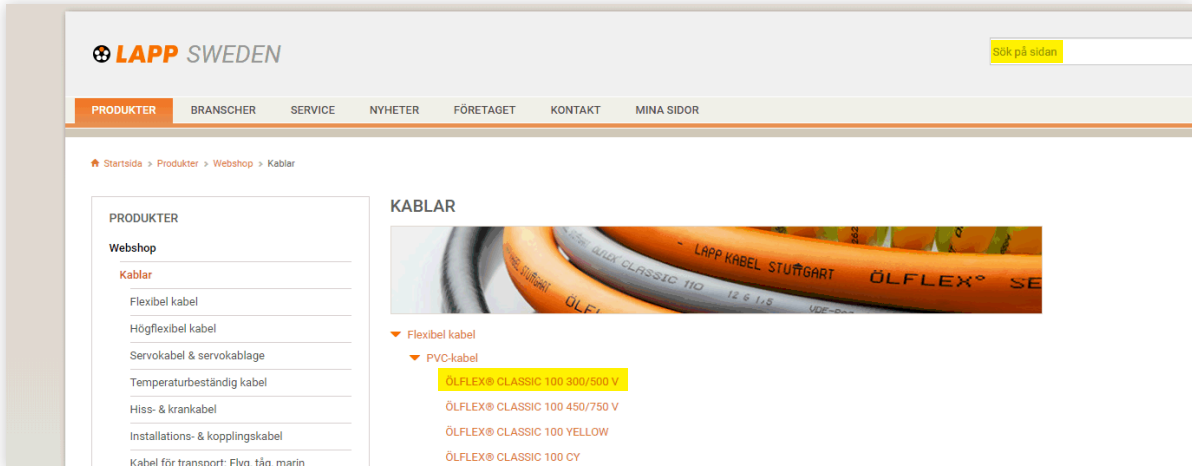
LAPP SWEDEN

Sök på sidan

PRODUKTER BRANSCHER SERVICE NYHETER FÖRETAGET KONTAKT MINA SIDOR

Startsida > Produkter > Webshop > Kablar

PRODUKTER

Webshop

Kablar

Flexibel kabel

Högflexibel kabel

Servokabel & servokablage

Temperaturbeständig kabel

Hiss- & krankabel

Installations- & kopplingskabel

Kabel för transport: Flyg, tåg, marin

KABLAR

LAPP KABEL STUTTGART ÖLFLEX® SE

ÖLFLEX CLASSIC 110

Flexibel kabel

PVC-kabel

ÖLFLEX® CLASSIC 100 300/500 V

ÖLFLEX® CLASSIC 100 450/750 V

ÖLFLEX® CLASSIC 100 YELLOW

ÖLFLEX® CLASSIC 100 CY